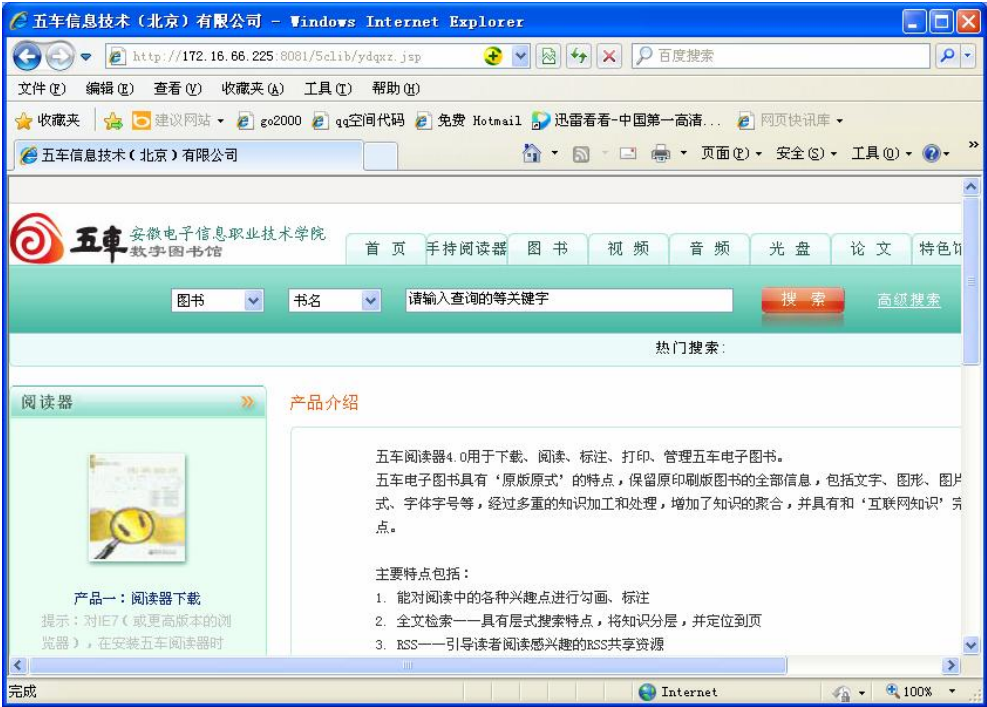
五车信息技术（北京）有限公司 - Windows Internet Explorer

http://172.16.66.225:8081/5clib/ydqxz.jsp

百度搜索

文件(F) 编辑(E) 查看(V) 收藏夹(A) 工具(T) 帮助(H)

收藏夹 建议网站 go2000 qq空间代码 免费 Hotmail 迅雷看看-中国第一高清... 网页快讯库

五车信息技术（北京）有限公司

页面(P) 安全(S) 工具(O)

五車 安徽电子信息职业技术学院 数字图书馆

首 页 手持阅读器 图 书 视 频 音 频 光 盘 论 文 特色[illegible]

图书 书名 请输入查询的等关键字 搜 索 高级搜索

热门搜索：

阅读器

产品介绍

五车阅读器4.0用于下载、阅读、标注、打印、管理五车电子图书。
五车电子图书具有‘原版原式’的特点，保留原印刷版图书的全部信息，包括文字、图形、图片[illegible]式、字体字号等，经过多重的知识加工和处理，增加了知识的聚合，并具有和‘互联网知识’完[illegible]点。

主要特点包括：
1. 能对阅读中的各种兴趣点进行勾画、标注
2. 全文检索——具有层式搜索特点，将知识分层，并定位到页
3. RSS——引导读者阅读感兴趣的RSS共享资源

产品一：阅读器下载
提示：对IE7（或更高版本的浏览器），在安装五车阅读器时

完成 Internet 100%